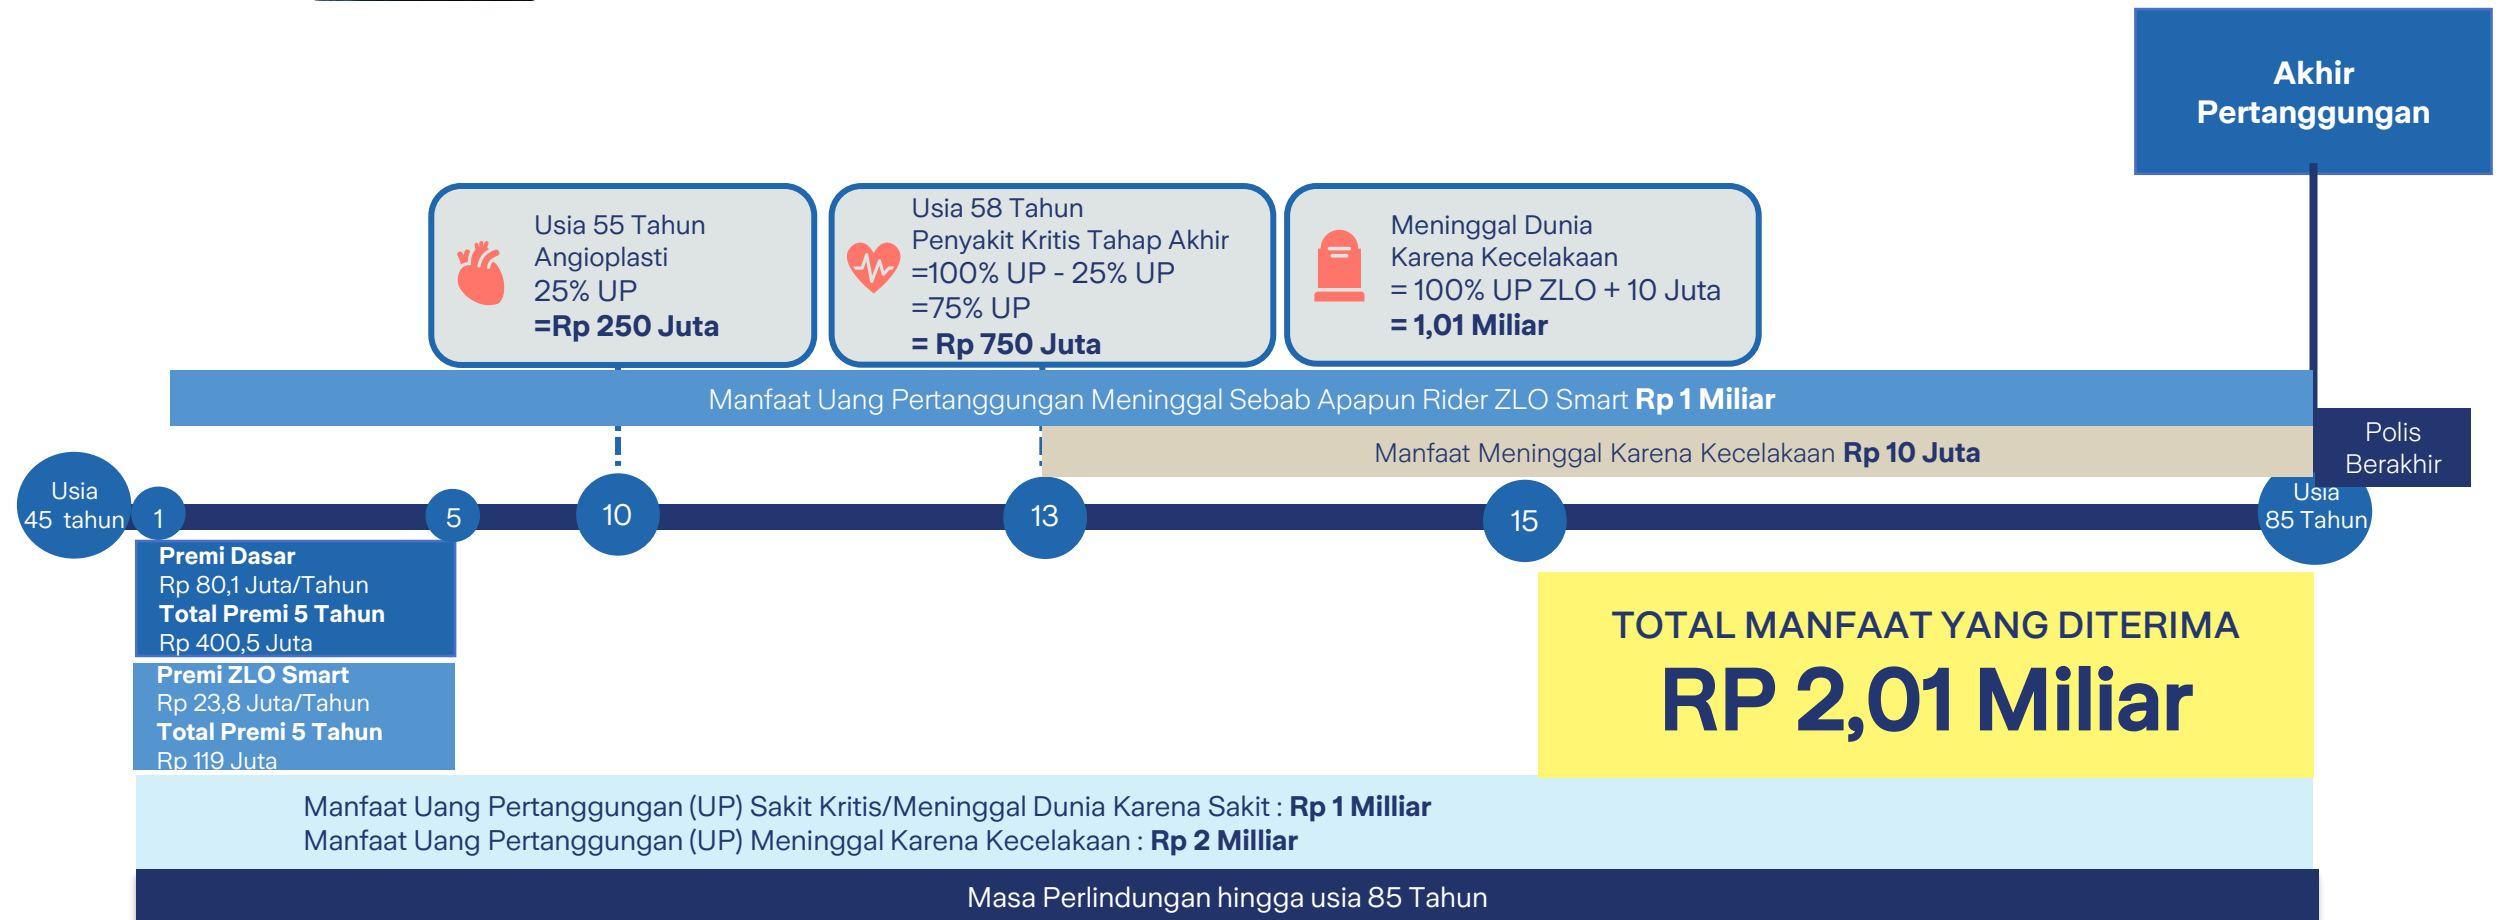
Akhir Pertanggungan

Usia 55 Tahun
Angioplasti
25% UP
=Rp 250 Juta

Usia 58 Tahun
Penyakit Kritis Tahap Akhir
=100% UP - 25% UP
=75% UP
= Rp 750 Juta

Meninggal Dunia
Karena Kecelakaan
= 100% UP ZLO + 10 Juta
= 1,01 Miliar

Manfaat Uang Pertanggungan Meninggal Sebab Apapun Rider ZLO Smart Rp 1 Miliar

Manfaat Meninggal Karena Kecelakaan Rp 10 Juta

Polis Berakhir

Usia 45 tahun

1

5

10

13

15

Usia 85 Tahun

Premi Dasar
Rp 80,1 Juta/Tahun
Total Premi 5 Tahun
Rp 400,5 Juta

Premi ZLO Smart
Rp 23,8 Juta/Tahun
Total Premi 5 Tahun
Rp 119 Juta

TOTAL MANFAAT YANG DITERIMA
RP 2,01 Miliar

Manfaat Uang Pertanggungan (UP) Sakit Kritis/Meninggal Dunia Karena Sakit : Rp 1 Milliar
Manfaat Uang Pertanggungan (UP) Meninggal Karena Kecelakaan : Rp 2 Milliar

Masa Perlindungan hingga usia 85 Tahun